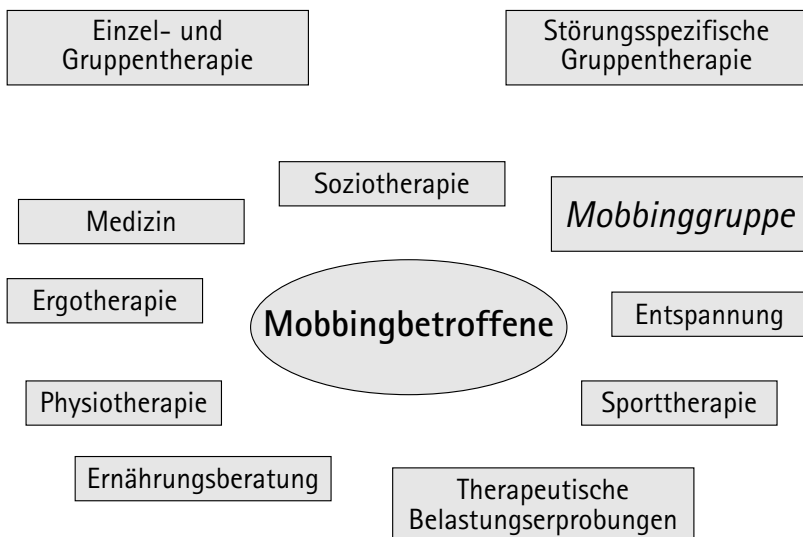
Einzel- und Gruppentherapie

Störungsspezifische Gruppentherapie

Soziotherapie

Medizin

Mobbinggruppe

Ergotherapie

Mobbingbetroffene

Entspannung

Physiotherapie

Sporttherapie

Ernährungsberatung

Therapeutische Belastungserprobungen